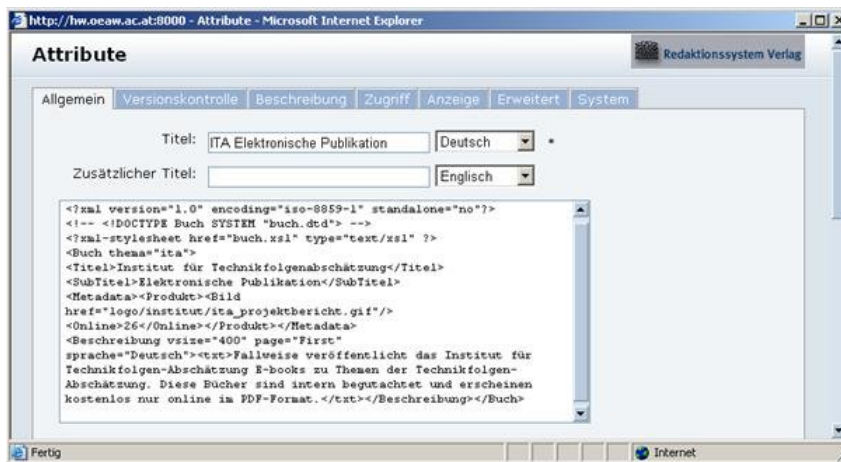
http://hw.oeaw.ac.at:8000 - Attribute - Microsoft Internet Explorer

Attribute

Redaktionssystem Verlag

Allgemein | Versionskontrolle | Beschreibung | Zugriff | Anzeige | Erweitert | System

Titel: ITA Elektronische Publikation | Deutsch *

Zusätzlicher Titel: | Englisch

<?xml version="1.0" encoding="iso-8859-1" standalone="no"?>
<!-- <!DOCTYPE Buch SYSTEM "buch.dtd"> -->
<?xml-stylesheet href="buch.xsl" type="text/xsl" ?>
<Buch thema="ita">
<Titel>Institut für Technikfolgenabschätzung</Titel>
<SubTitel>Elektronische Publikation</SubTitel>
<Metadata><Produkt><Bild
href="logo/institut/ita_projektbericht.gif"/>
<Online>26</Online></Produkt></Metadata>
<Beschreibung vsize="400" page="First"
sprache="Deutsch"><txt>Fallweise veröffentlicht das Institut für
Technikfolgen-Abschätzung E-books zu Themen der Technikfolgen-
Abschätzung. Diese Bücher sind intern begutachtet und erscheinen
kostenlos nur online im PDF-Format.</txt></Beschreibung></Buch>

Fertig | Internet